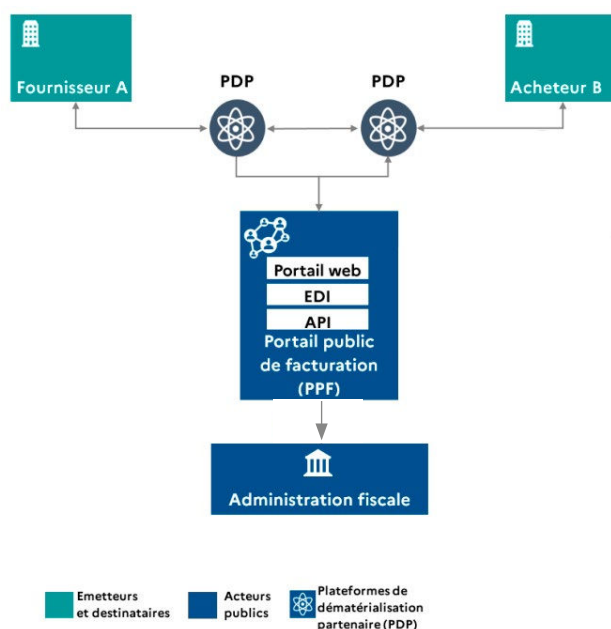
Fournisseur A

PDP

PDP

Acheteur B

Portail web

EDI

API

Portail public de facturation (PPF)

Administration fiscale

Emetteurs et destinataires

Acteurs publics

Plateformes de dématérialisation partenaire (PDP)